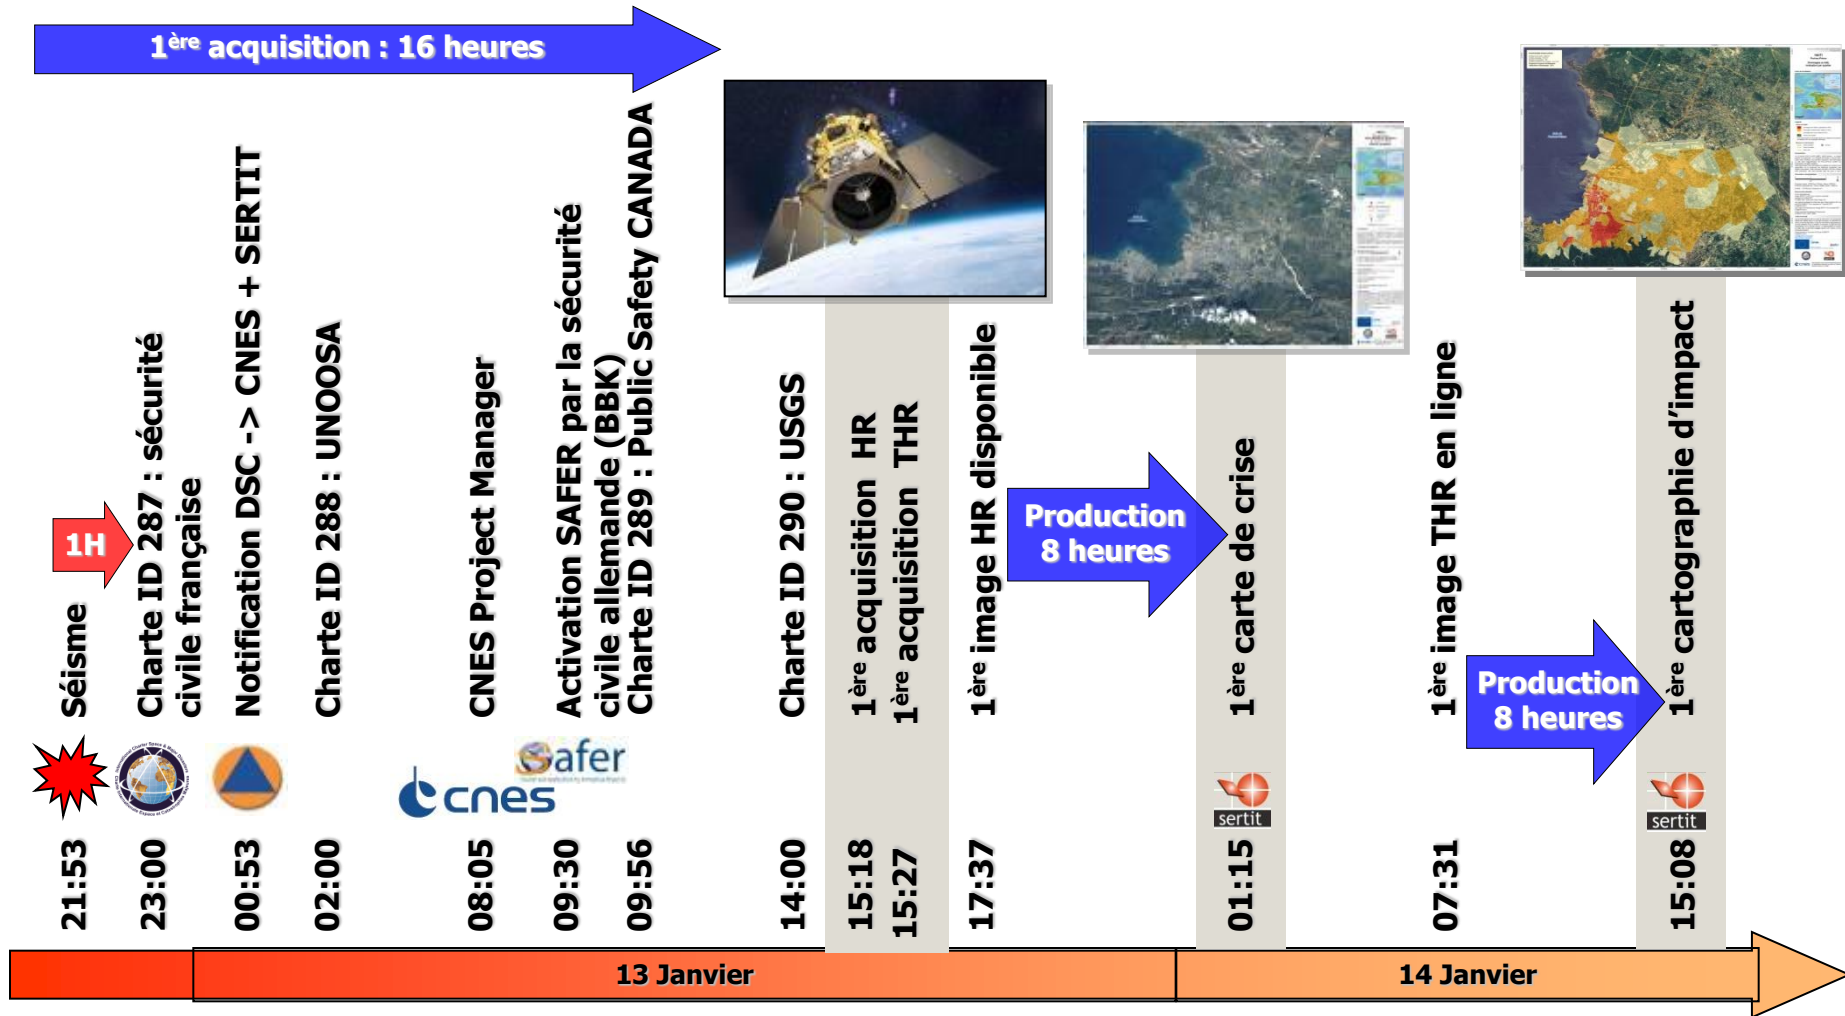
$1^{ère}$ acquisition : 16 heures

1H

Séisme

Charte ID 287 : sécurité civile française

Notification DSC -> CNES + SERTIT

Charte ID 288 : UNOOSA

CNES Project Manager

Activation SAFER par la sécurité civile allemande (BBK)

Charte ID 289 : Public Safety CANADA

Charte ID 290 : USGS

$1^{ère}$ acquisition HR

$1^{ère}$ acquisition THR

$1^{ère}$ image HR disponible

Production 8 heures

$1^{ère}$ carte de crise

$1^{ère}$ image THR en ligne

Production 8 heures

$1^{ère}$ cartographie d'impact

cnes

Safer

sertit

sertit

21:53

23:00

00:53

02:00

08:05

09:30

09:56

14:00

15:18

15:27

17:37

01:15

07:31

15:08

13 Janvier

14 Janvier